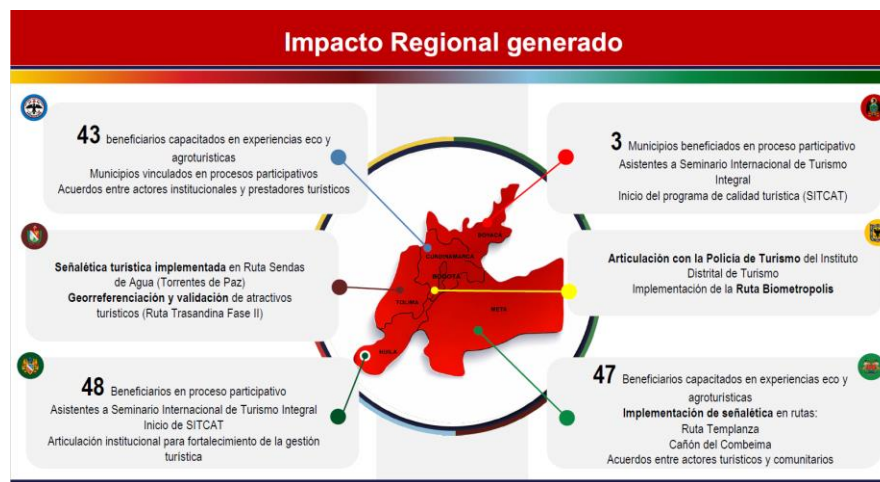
Impacto Regional generado

43 beneficiarios capacitados en experiencias eco y agroturísticas
Municipios vinculados en procesos participativos
Acuerdos entre actores institucionales y prestadores turísticos

3 Municipios beneficiados en proceso participativo
Asistentes a Seminario Internacional de Turismo Integral
Inicio del programa de calidad turística (SITCAT)

Señalética turística implementada en Ruta Sendas de Agua (Torrentes de Paz)
Georreferenciación y validación de atractivos turísticos (Ruta Trasandina Fase II)

Articulación con la Policía de Turismo del Instituto Distrital de Turismo
Implementación de la Ruta Biometropolis

BOYACÁ
CUNDINAMARCA
BOGOTÁ
TOLIMA
META
HUILA

48 Beneficiarios en proceso participativo
Asistentes a Seminario Internacional de Turismo Integral
Inicio de SITCAT
Articulación institucional para fortalecimiento de la gestión turística

47 Beneficiarios capacitados en experiencias eco y agroturísticas
Implementación de señalética en rutas:
Ruta Templanza
Cañón del Combeima
Acuerdos entre actores turísticos y comunitarios